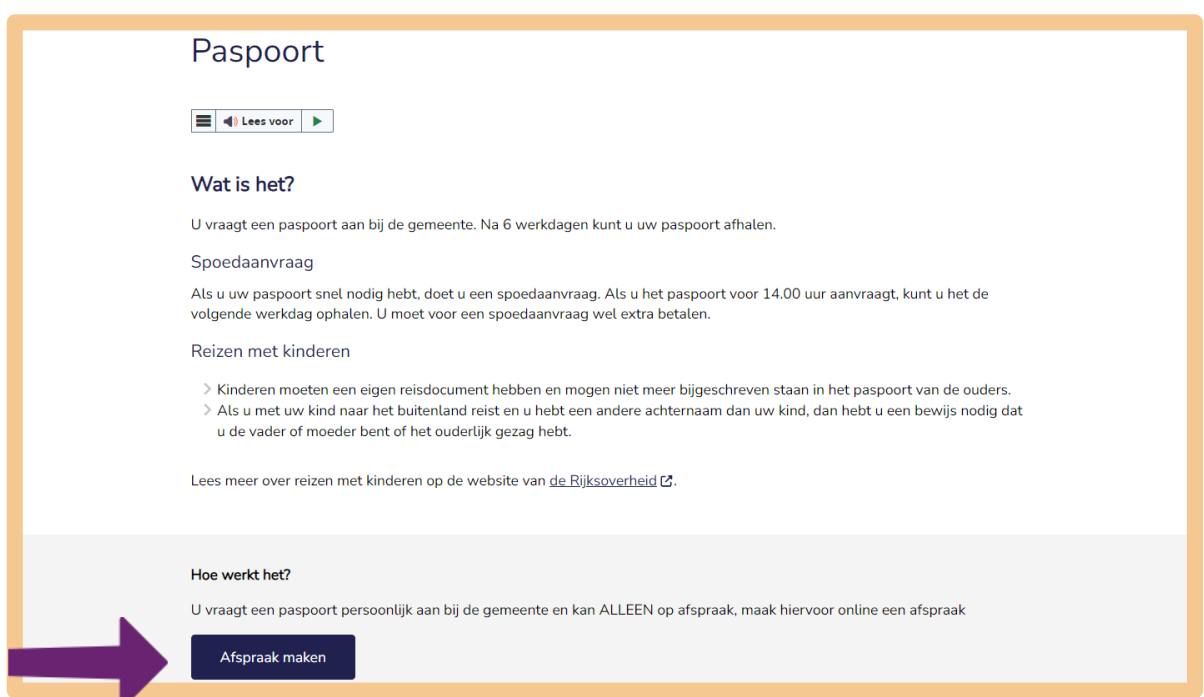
Paspoort

Lees voor

Wat is het?

U vraagt een paspoort aan bij de gemeente. Na 6 werkdagen kunt u uw paspoort afhalen.

Spoedaanvraag

Als u uw paspoort snel nodig hebt, doet u een spoedaanvraag. Als u het paspoort voor 14.00 uur aanvraagt, kunt u het de volgende werkdag ophalen. U moet voor een spoedaanvraag wel extra betalen.

Reizen met kinderen

- Kinderen moeten een eigen reisdocument hebben en mogen niet meer bijgeschreven staan in het paspoort van de ouders.
- Als u met uw kind naar het buitenland reist en u hebt een andere achternaam dan uw kind, dan hebt u een bewijs nodig dat u de vader of moeder bent of het ouderlijk gezag hebt.

Lees meer over reizen met kinderen op de website van de Rijksoverheid.

Hoe werkt het?

U vraagt een paspoort persoonlijk aan bij de gemeente en kan ALLEEN op afspraak, maak hiervoor online een afspraak

Afspraak maken